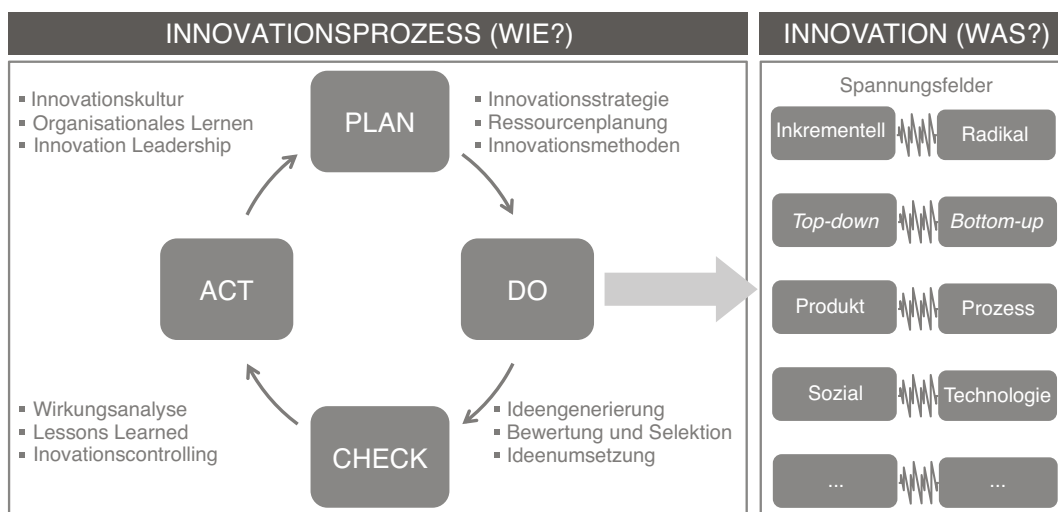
INNOVATIONSPROZESS (WIE?)

INNOVATION (WAS?)

- Innovationskultur
- Organisationales Lernen
- Innovation Leadership

PLAN

- Innovationsstrategie
- Ressourcenplanung
- Innovationsmethoden

ACT

DO

- Wirkungsanalyse
- Lessons Learned
- Inovationscontrolling

CHECK

- Ideengenerierung
- Bewertung und Selektion
- Ideenumsetzung

Spannungsfelder

Inkrementell | Radikal

*Top-down* | *Bottom-up*

Produkt | Prozess

Sozial | Technologie

... | ...